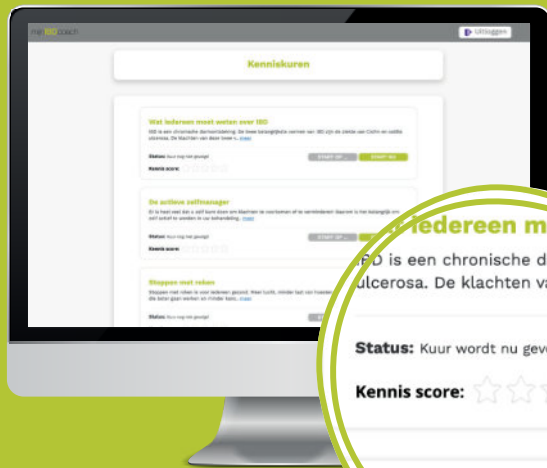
mijn IBD coach

Uitloggen

Kenniskuren

Wat iedereen moet weten over IBD

IBD is een chronische darmontsteking. De twee belangrijkste vormen van IBD zijn de ziekte van Crohn en colitis ulcerosa. De klachten van deze twee v... meer

Status: Kuur nog niet gestart

START OP ...

START NU

Kennis score:

De actieve zelfmanager

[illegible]

Status: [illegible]

START OP ...

Kennis score:

Stoppen met roken

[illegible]

Status: Kuur nog niet gestart

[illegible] iedereen m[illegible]

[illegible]D is een chronische d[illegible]

ulcerosa. De klachten va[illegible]

Status: Kuur wordt nu gev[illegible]

Kennis score: